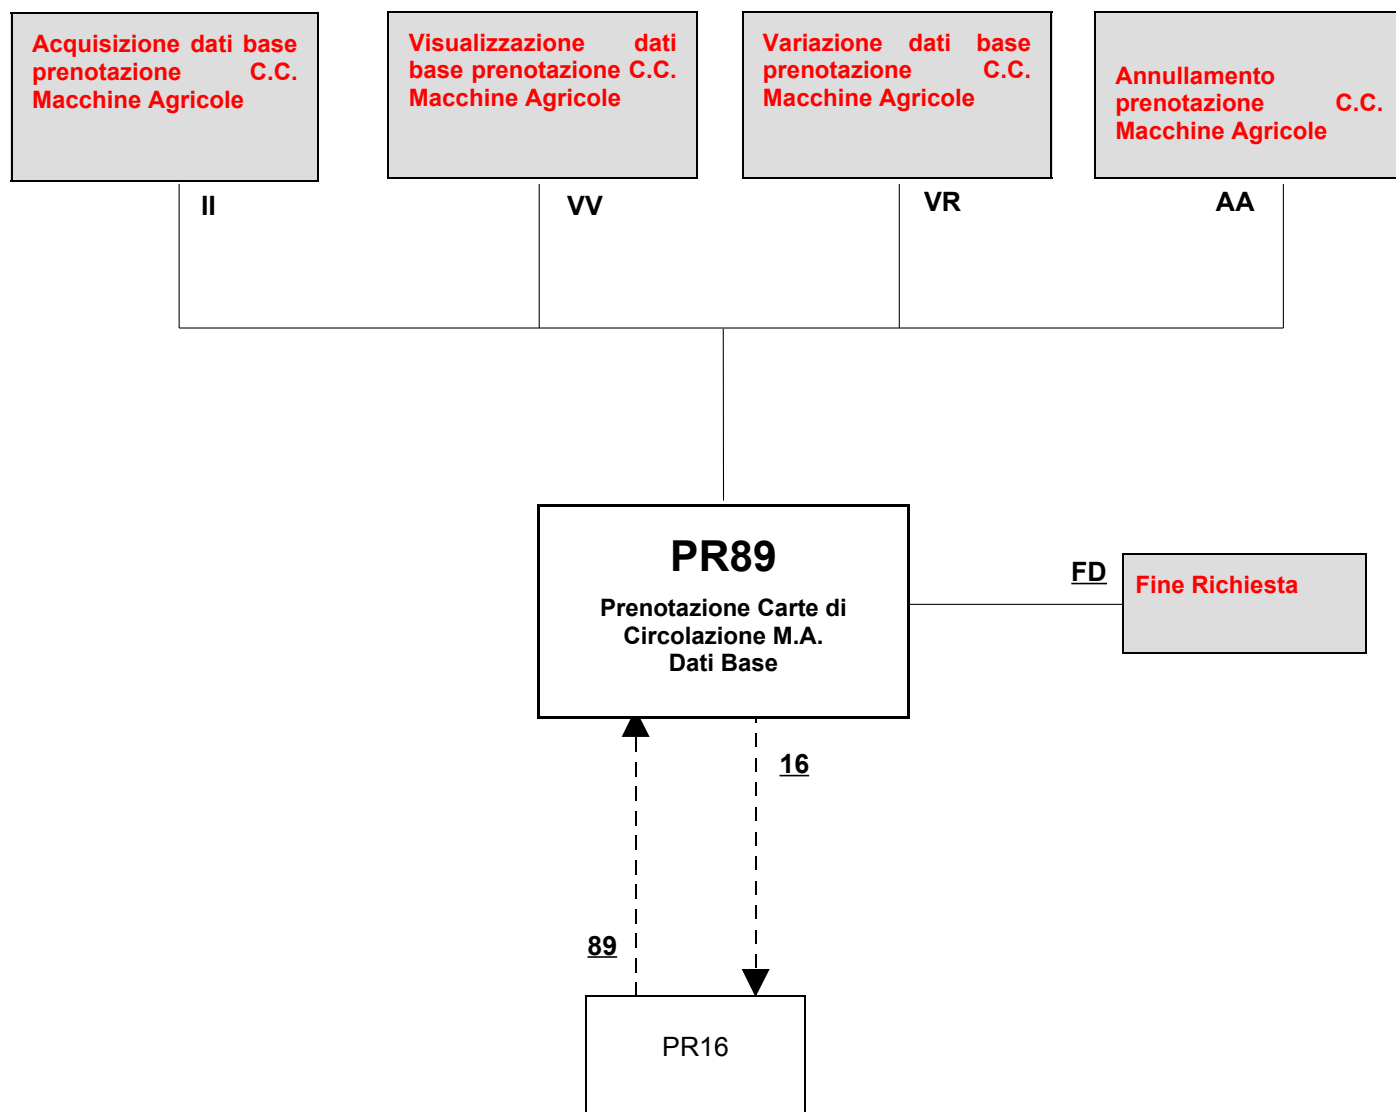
Acquisizione dati base prenotazione C.C. Macchine Agricole

Visualizzazione dati base prenotazione C.C. Macchine Agricole

Variazione dati base prenotazione C.C. Macchine Agricole

Annullamento prenotazione C.C. Macchine Agricole

II

VV

VR

AA

PR89

Prenotazione Carte di Circolazione M.A. Dati Base

FD

Fine Richiesta

16

89

PR16